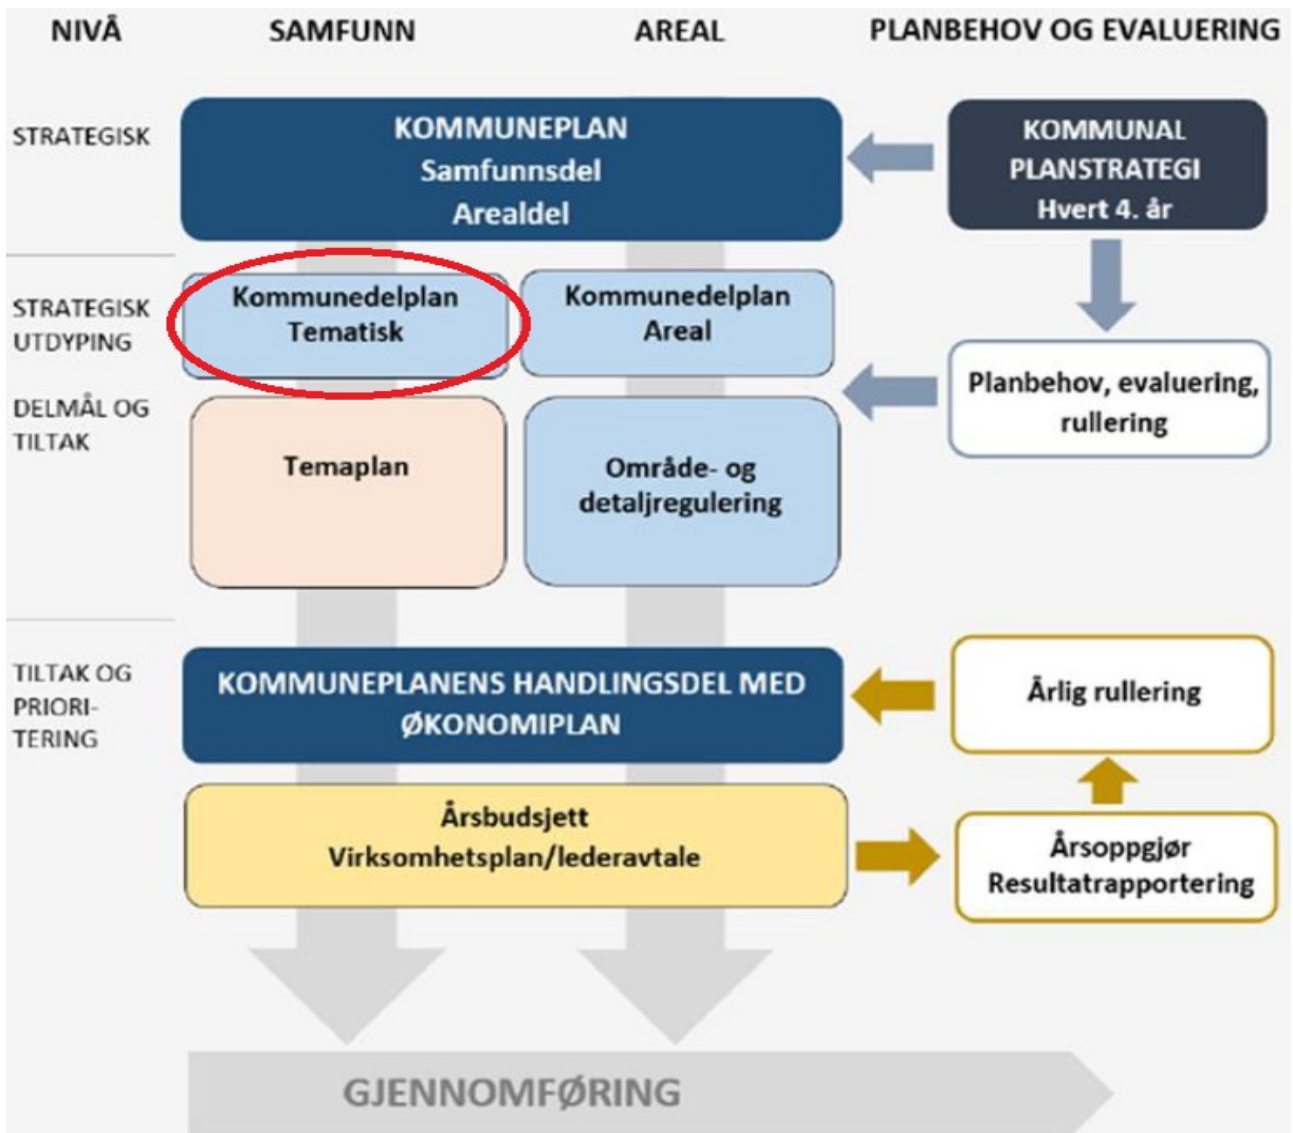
NIVÅ

SAMFUNN

AREAL

PLANBEHOV OG EVALUERING

STRATEGISK

KOMMUNEPLAN
Samfunnsdel
Arealdel

KOMMUNAL
PLANSTRATEGI
Hvert 4. år

STRATEGISK UTDYPING

Kommunedelplan
Tematisk

Kommunedelplan
Areal

Planbehov, evaluering, rullering

DELMÅL OG TILTAK

Temaplan

Område- og detaljregulering

TILTAK OG PRIORI-TERING

KOMMUNEPLANENS HANDLINGSDEL MED ØKONOMIPLAN

Årlig rullering

Årsbudsjett
Virksomhetsplan/lederavtale

Årsoppgjør
Resultatrapportering

GJENNOMFØRING